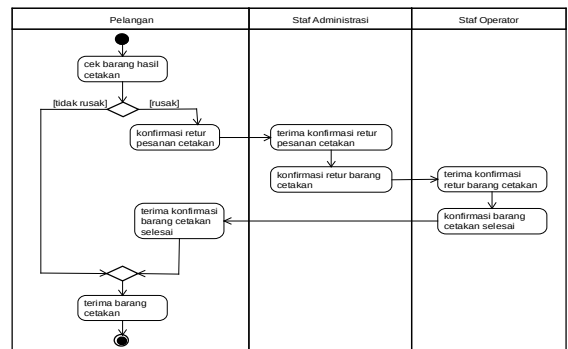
Pelangan

Staf Administrasi

Staf Operator

cek barang hasil cetakan

[tidak rusak]

[rusak]

konfirmasi retur pesanan cetakan

terima konfirmasi retur pesanan cetakan

konfirmasi retur barang cetakan

terima konfirmasi retur barang cetakan

konfirmasi barang cetakan selesai

terima konfirmasi barang cetakan selesai

terima barang cetakan